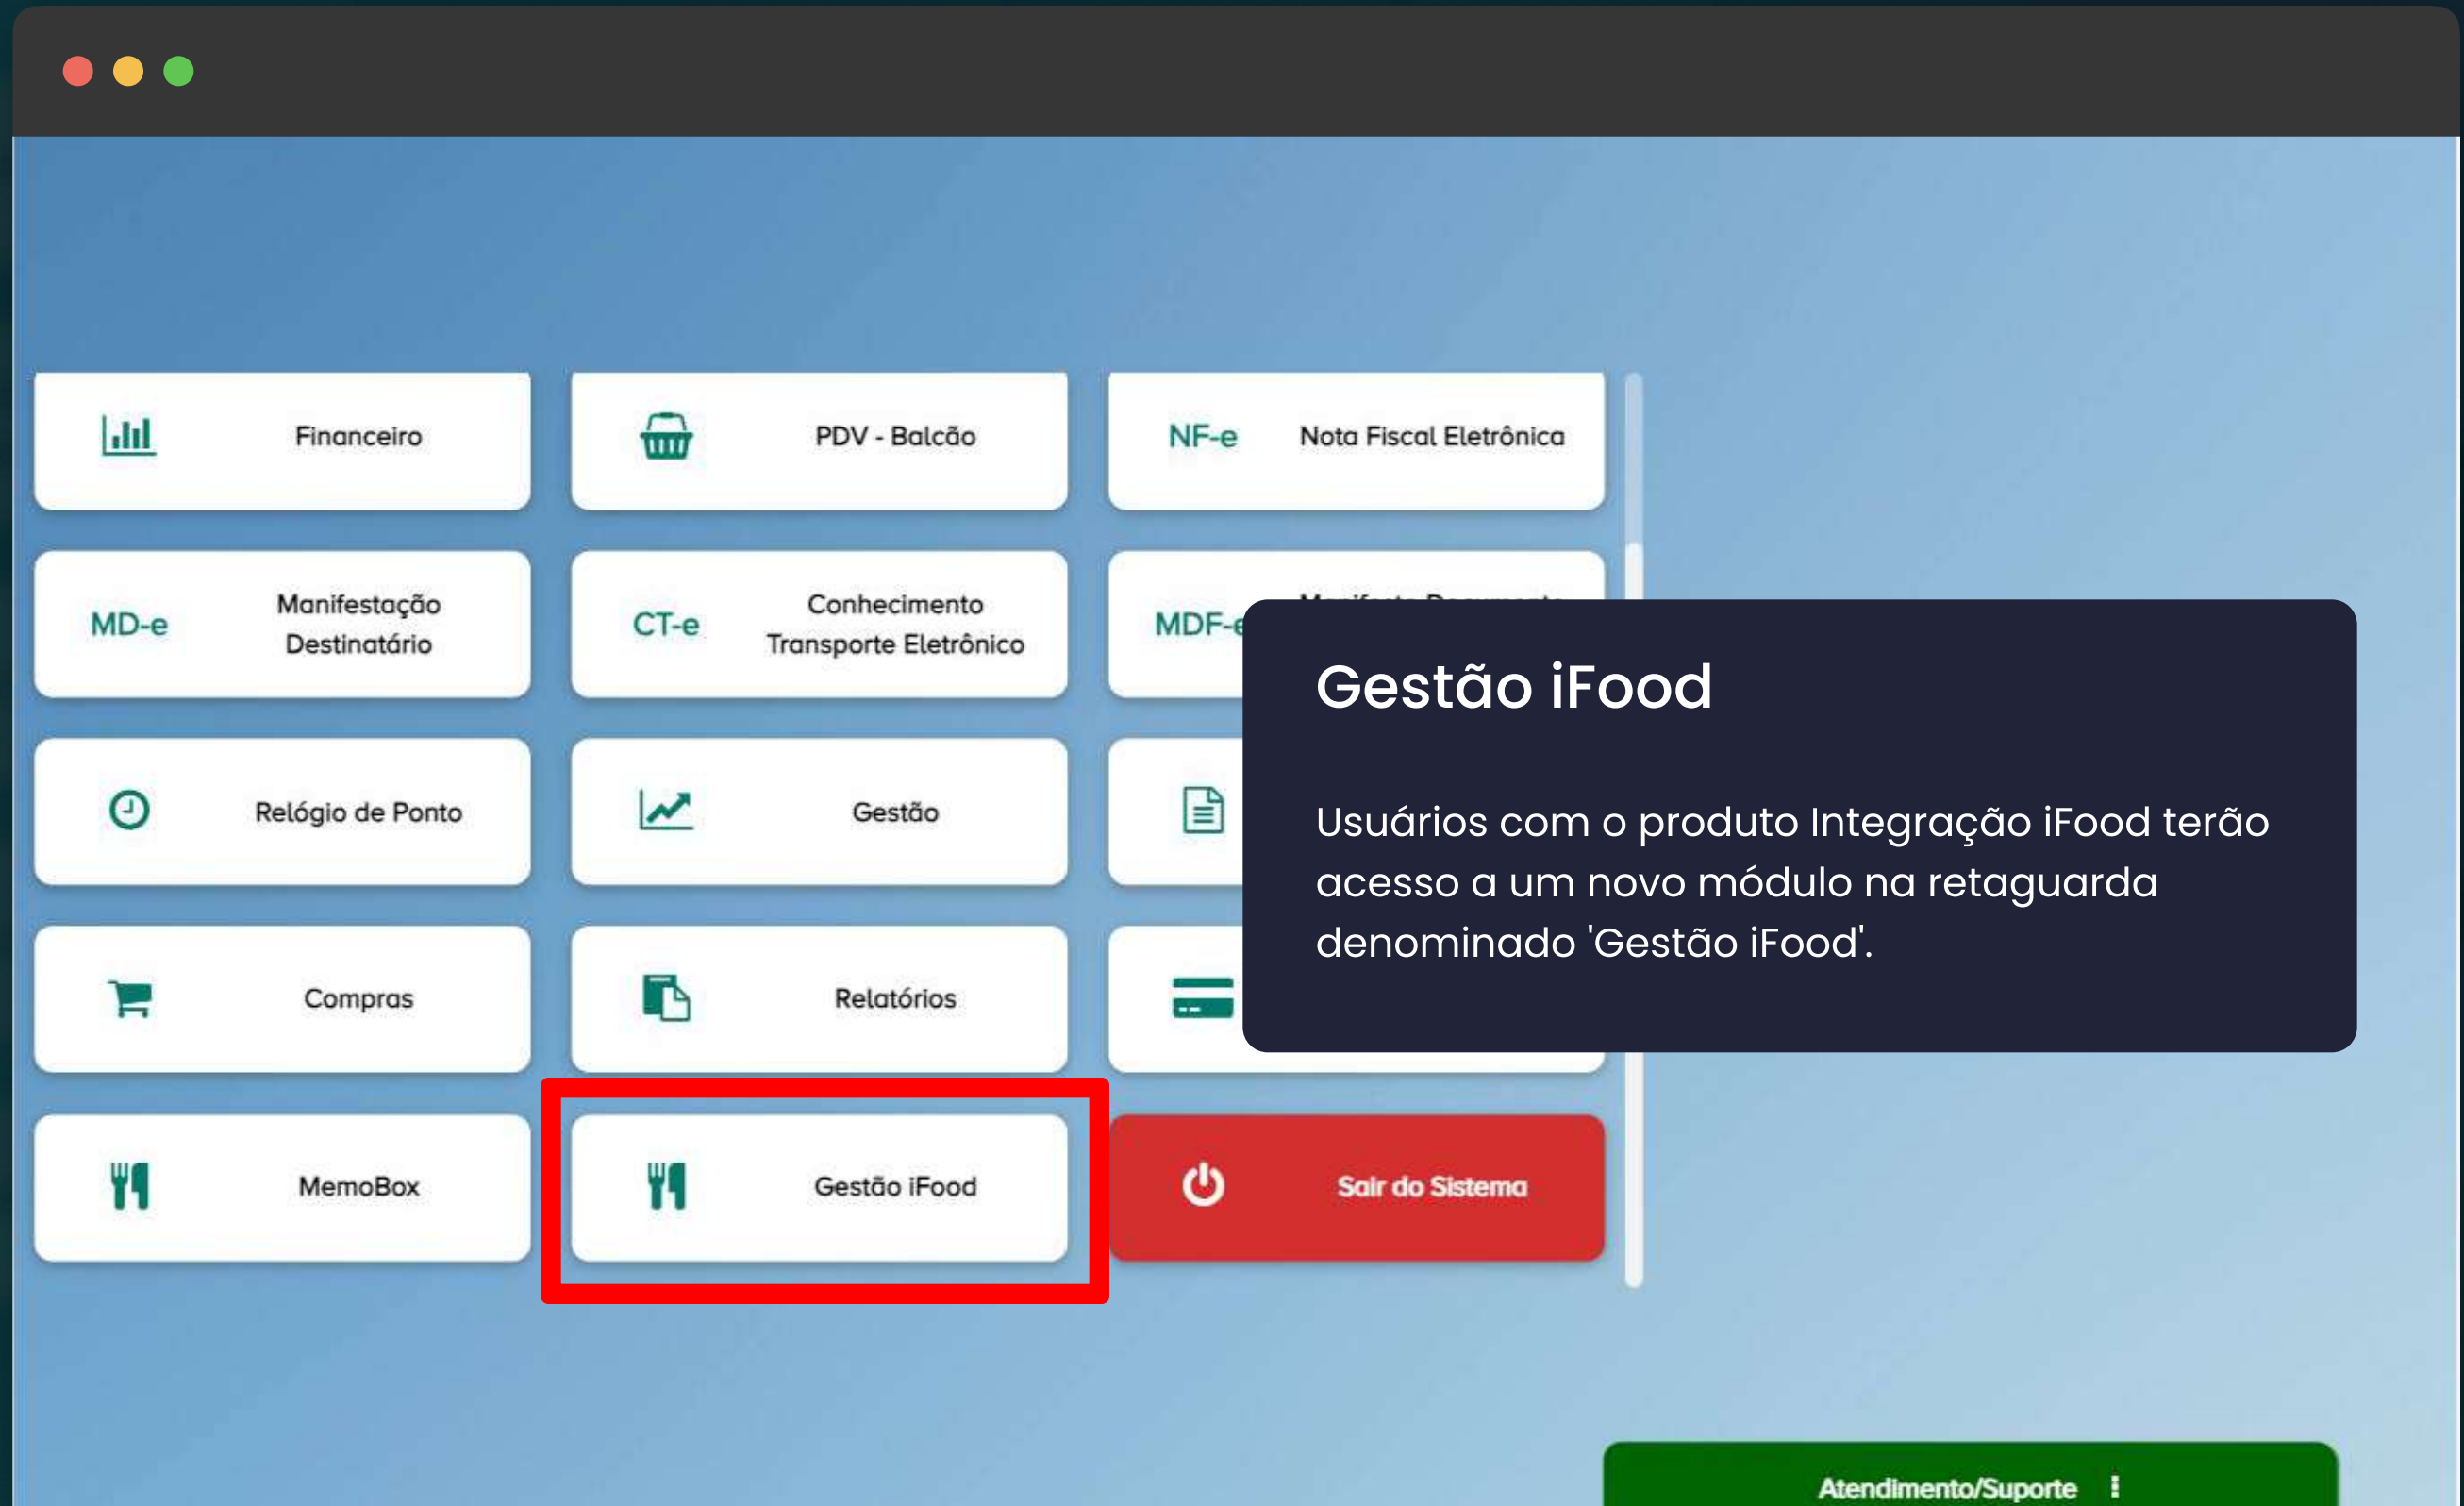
Financeiro

PDV - Balcão

NF-e Nota Fiscal Eletrônica

MD-e Manifestação Destinatário

CT-e Conhecimento Transporte Eletrônico

MDF-e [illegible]

Relógio de Ponto

Gestão

Compras

Relatórios

MemoBox

Gestão iFood

Sair do Sistema

Gestão iFood

Usuários com o produto Integração iFood terão acesso a um novo módulo na retaguarda denominado 'Gestão iFood'.

Atendimento/Suporte